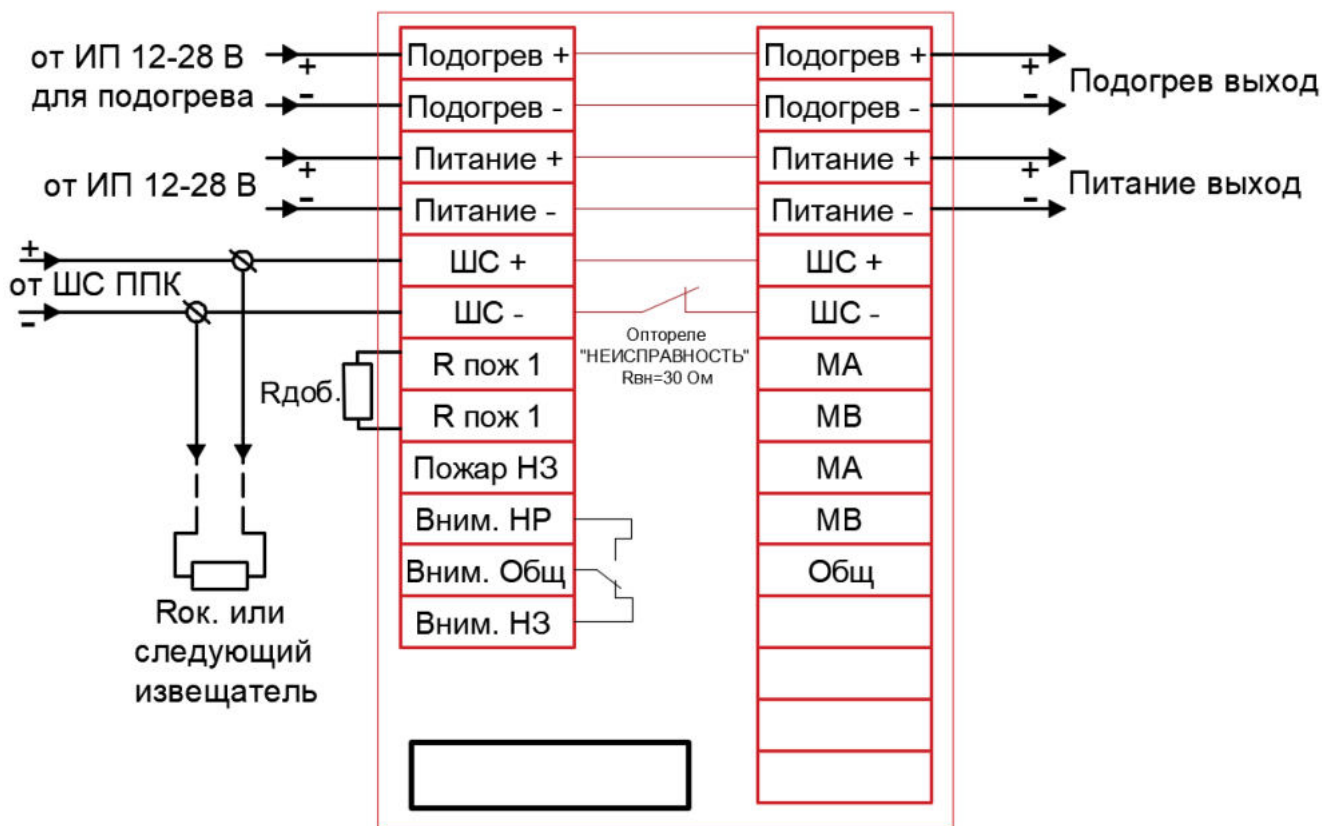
от ИП 12-28 В
для подогрева
+
-
от ИП 12-28 В
+
-
+
от ШС ППК
-
Rдоб.
Rок. или
следующий
извещатель

Подогрев +
Подогрев -
Питание +
Питание -
ШС +
ШС -
R пож 1
R пож 1
Пожар НЗ
Вним. НР
Вним. Общ
Вним. НЗ

Оптореле
"НЕИСПРАВНОСТЬ"
Rвн=30 Ом

Подогрев +
Подогрев -
Питание +
Питание -
ШС +
ШС -
МА
МВ
МА
МВ
Общ

+
-
Подогрев выход
+
-
Питание выход